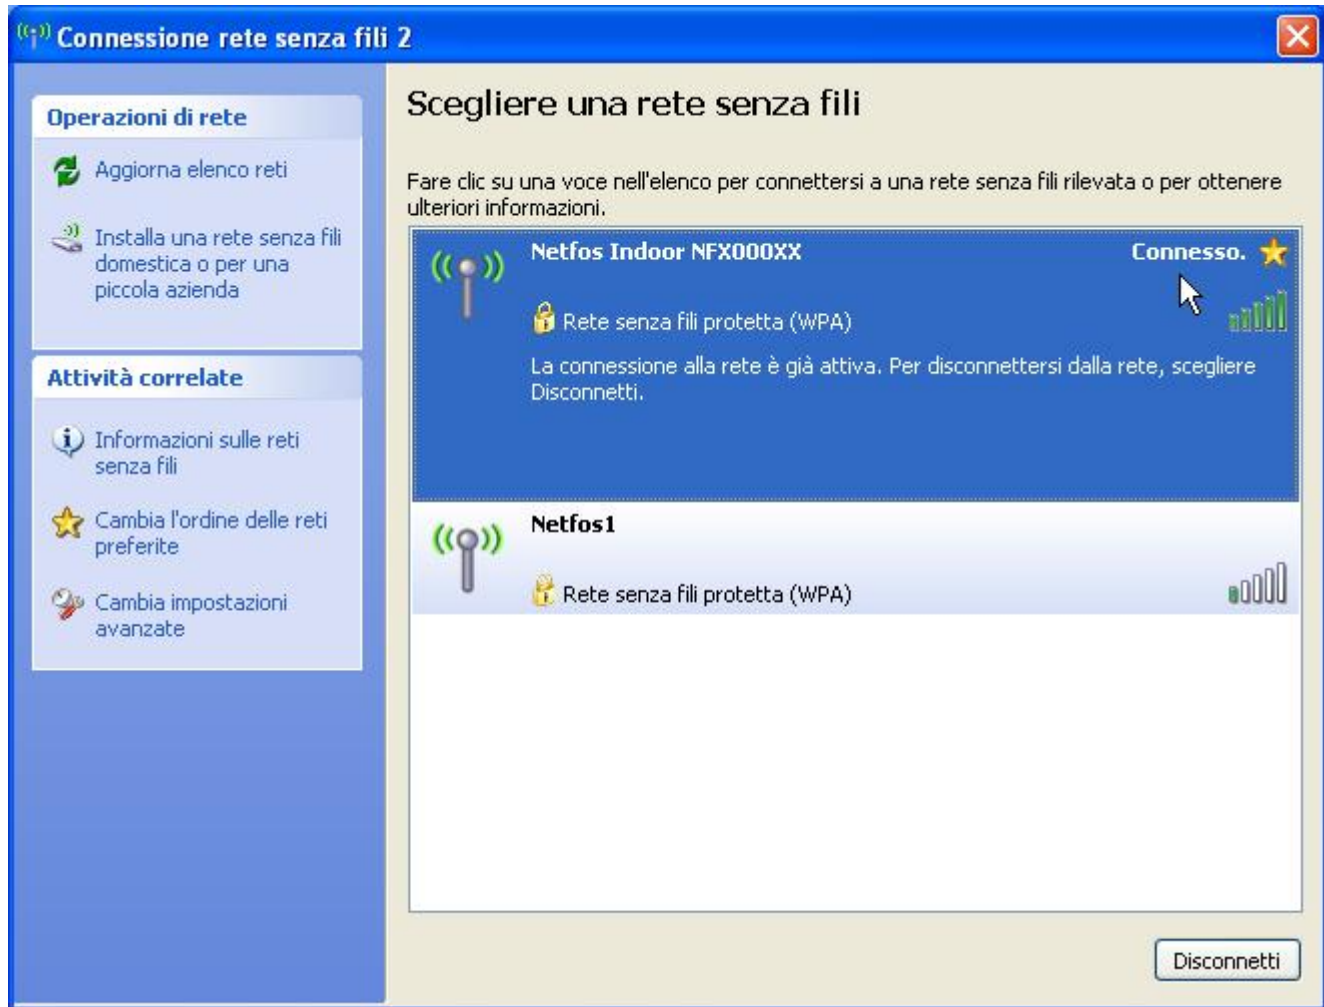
Connessione rete senza fili 2

Operazioni di rete

Aggiorna elenco reti

Installa una rete senza fili domestica o per una piccola azienda

Attività correlate

Informazioni sulle reti senza fili

Cambia l'ordine delle reti preferite

Cambia impostazioni avanzate

Scegliere una rete senza fili

Fare clic su una voce nell'elenco per connettersi a una rete senza fili rilevata o per ottenere ulteriori informazioni.

Netfos Indoor NFX000XX

Connesso.

Rete senza fili protetta (WPA)

La connessione alla rete è già attiva. Per disconnettersi dalla rete, scegliere Disconnetti.

Netfos1

Rete senza fili protetta (WPA)

Disconnetti